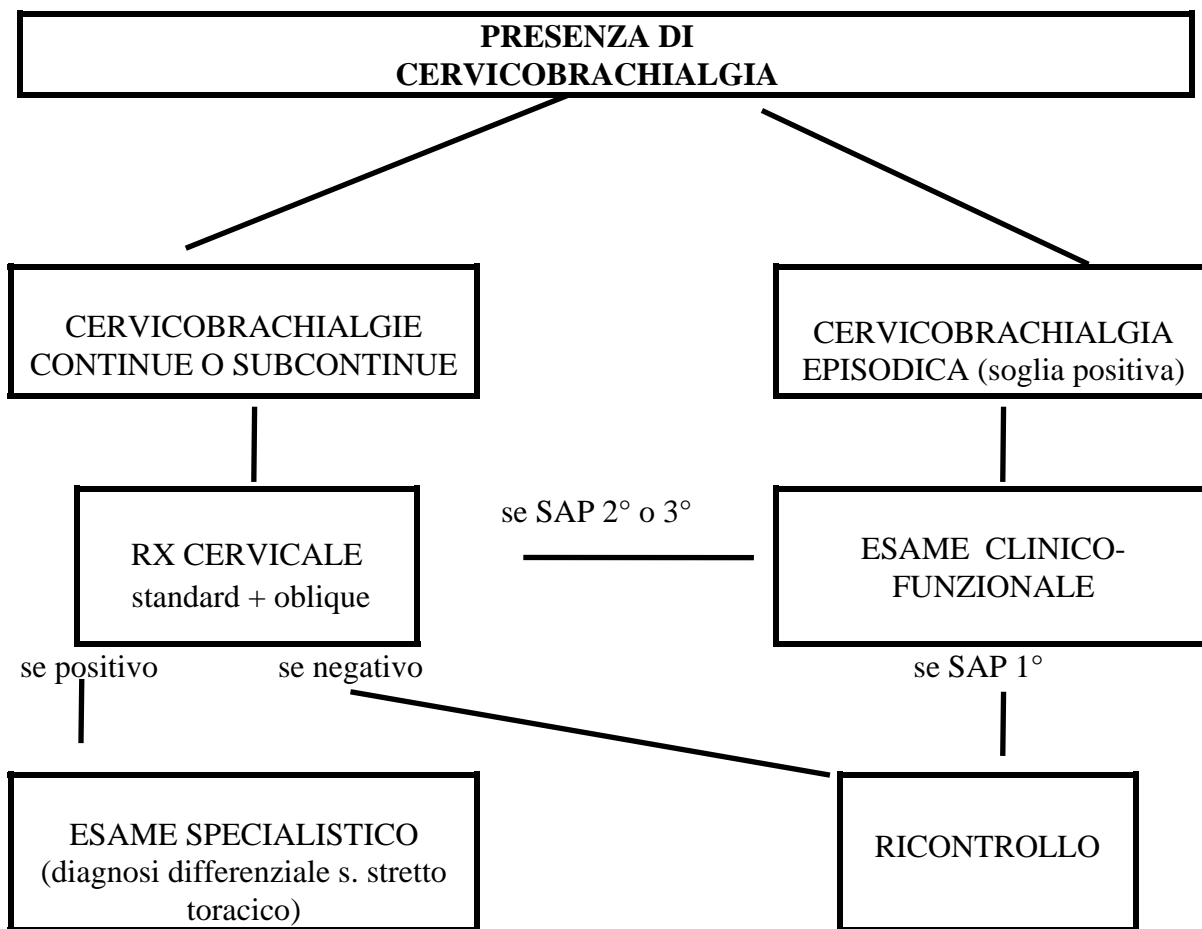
PRESENZA DI CERVICOBRACHIALGIA

CERVICOBRACHIALGIE CONTINUE O SUBCONTINUE

CERVICOBRACHIALGIA EPISODICA (soglia positiva)

RX CERVICALE standard + oblique

se SAP 2° o 3°

ESAME CLINICO-FUNZIONALE

se positivo

se negativo

se SAP 1°

ESAME SPECIALISTICO (diagnosi differenziale s. stretto toracico)

RICONTROLLO